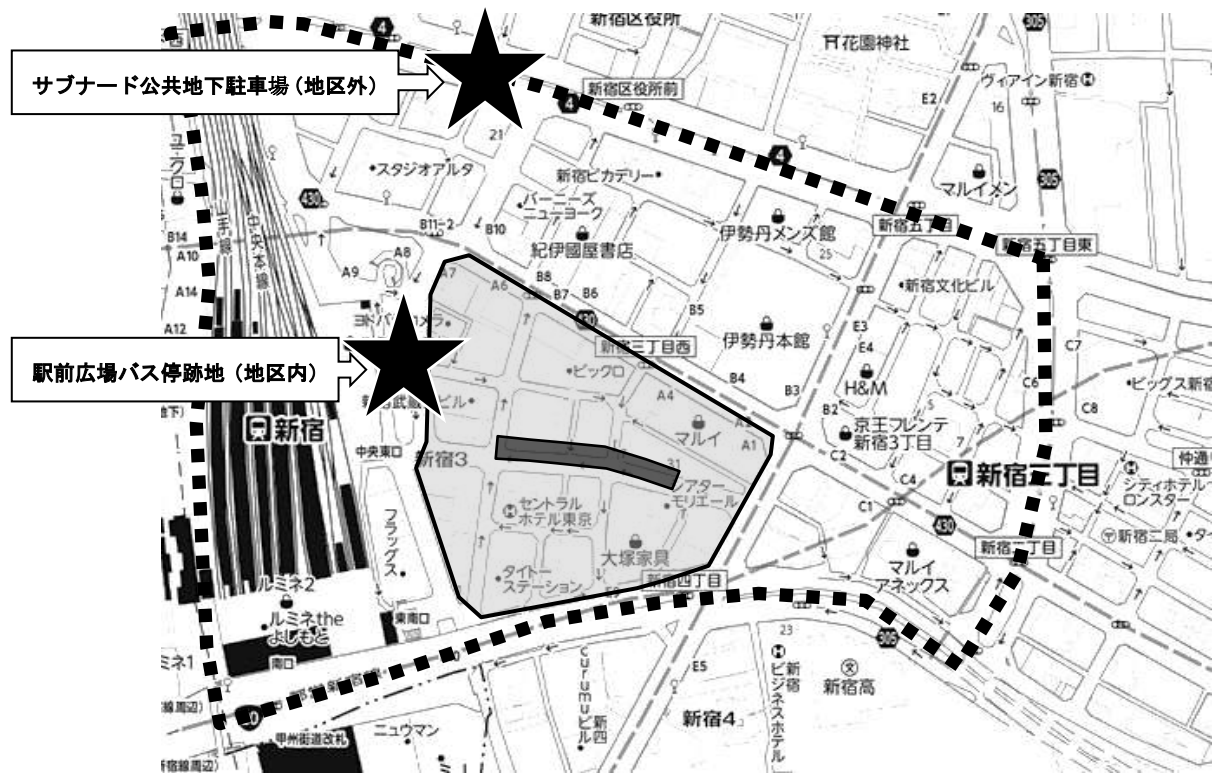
サブナード公共地下駐車場（地区外）

駅前広場バス停跡地（地区内）

新宿区役所
花園神社
ヴィアイン新宿
新宿区役所前
E2
16
21
スタジオアルタ
新宿ピカデリー
マルイメン
バーニーズ ニューヨーク
430
B11-2
B10
紀伊國屋書店
伊勢丹メンズ館
新宿五丁目
新宿五丁目東
A8
A9
A10
A14
A12
B14
A7
A6
B8
B7
B6
B5
25
新宿文化ビル
ヨドバシカメラ
新宿三丁目西
伊勢丹本館
E3
E4
C7
ピックロ
B4
B3
H&M
C6
ビッグス新宿
A4
B2
京王フレンテ 新宿3丁目
C8
マルイ
A1
中央東口
新宿3
新宿
C2
新宿三丁目
仲通
アターモリエール
C4
シティホテル ロンスター
セントラル ホテル東京
C1
新宿二局
フラッグス
大塚家具
430
マルイ アネックス
新宿二丁目
タイトー ステーション
新宿四丁目
ルミネ2
ルミネthe よしもと
東南口
南口
23
curumuビル
新四
E5
ビジネスホテル 新宿
新宿高
新宿4
ニュウマン
甲州街道改札